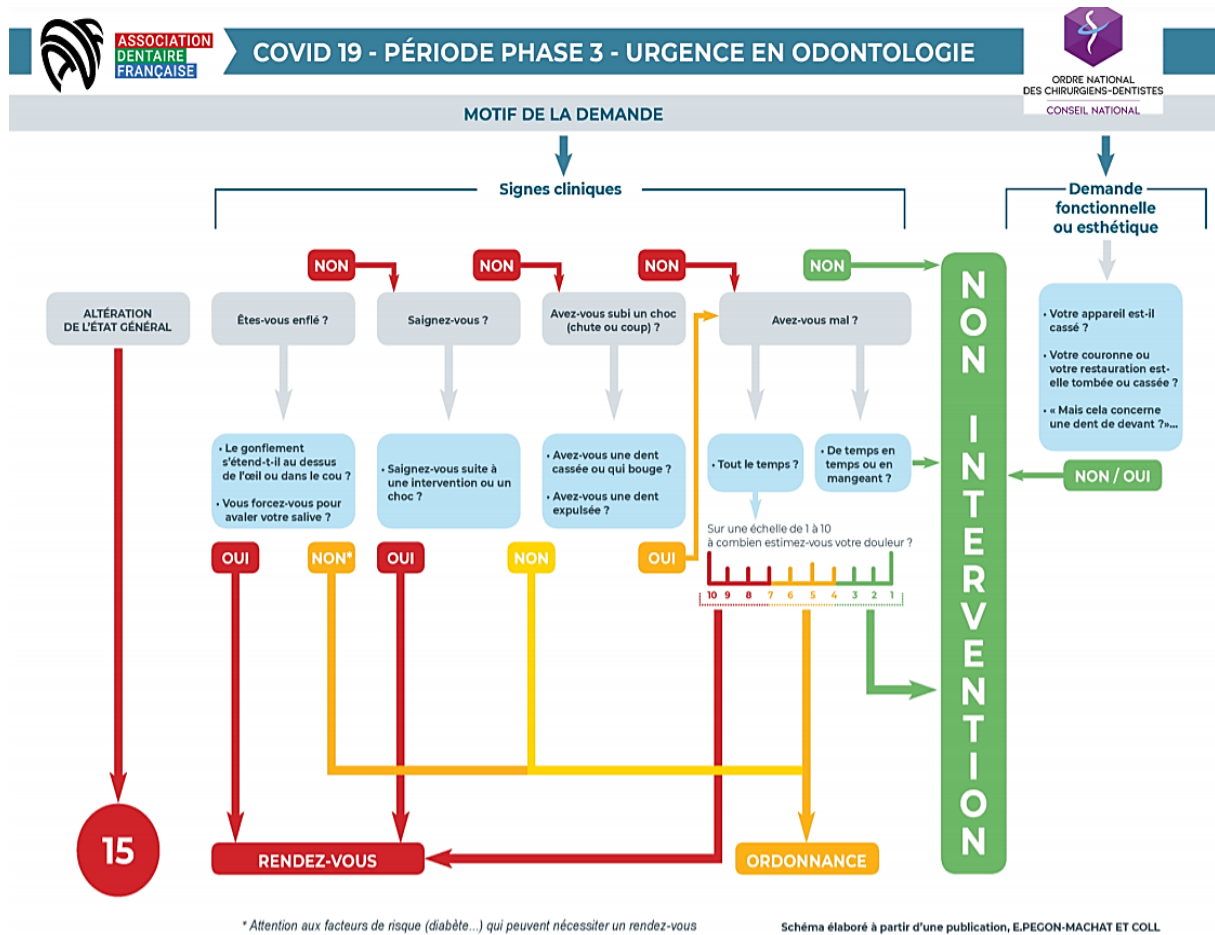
ASSOCIATION DENTAIRE FRANÇAISE

COVID 19 - PÉRIODE PHASE 3 - URGENCE EN ODONTOLOGIE

ORDRE NATIONAL DES CHIRURGIENS-DENTISTES
CONSEIL NATIONAL

MOTIF DE LA DEMANDE

Signes cliniques

Demande fonctionnelle ou esthétique

NON
NON
NON
NON

ALTÉRATION DE L'ÉTAT GÉNÉRAL

Êtes-vous enflé ?

Saignez-vous ?

Avez-vous subi un choc (chute ou coup) ?

Avez-vous mal ?

• Le gonflement s'étend-t-il au dessus de l'œil ou dans le cou ?
• Vous forcez-vous pour avaler votre salive ?

• Saignez-vous suite à une intervention ou un choc ?

• Avez-vous une dent cassée ou qui bouge ?
• Avez-vous une dent expulsée ?

• Tout le temps ?

• De temps en temps ou en mangeant ?

• Votre appareil est-il cassé ?
• Votre couronne ou votre restauration est-elle tombée ou cassée ?
• « Mais cela concerne une dent de devant ? »...

NON / OUI

NON INTERVENTION

Sur une échelle de 1 à 10 à combien estimez-vous votre douleur ?

10 9 8 7 6 5 4 3 2 1

OUI
NON*
OUI
NON
OUI

15

RENDEZ-VOUS

ORDONNANCE

* Attention aux facteurs de risque (diabète...) qui peuvent nécessiter un rendez-vous

Schéma élaboré à partir d'une publication, E.PEGON-MACHAT ET COLL